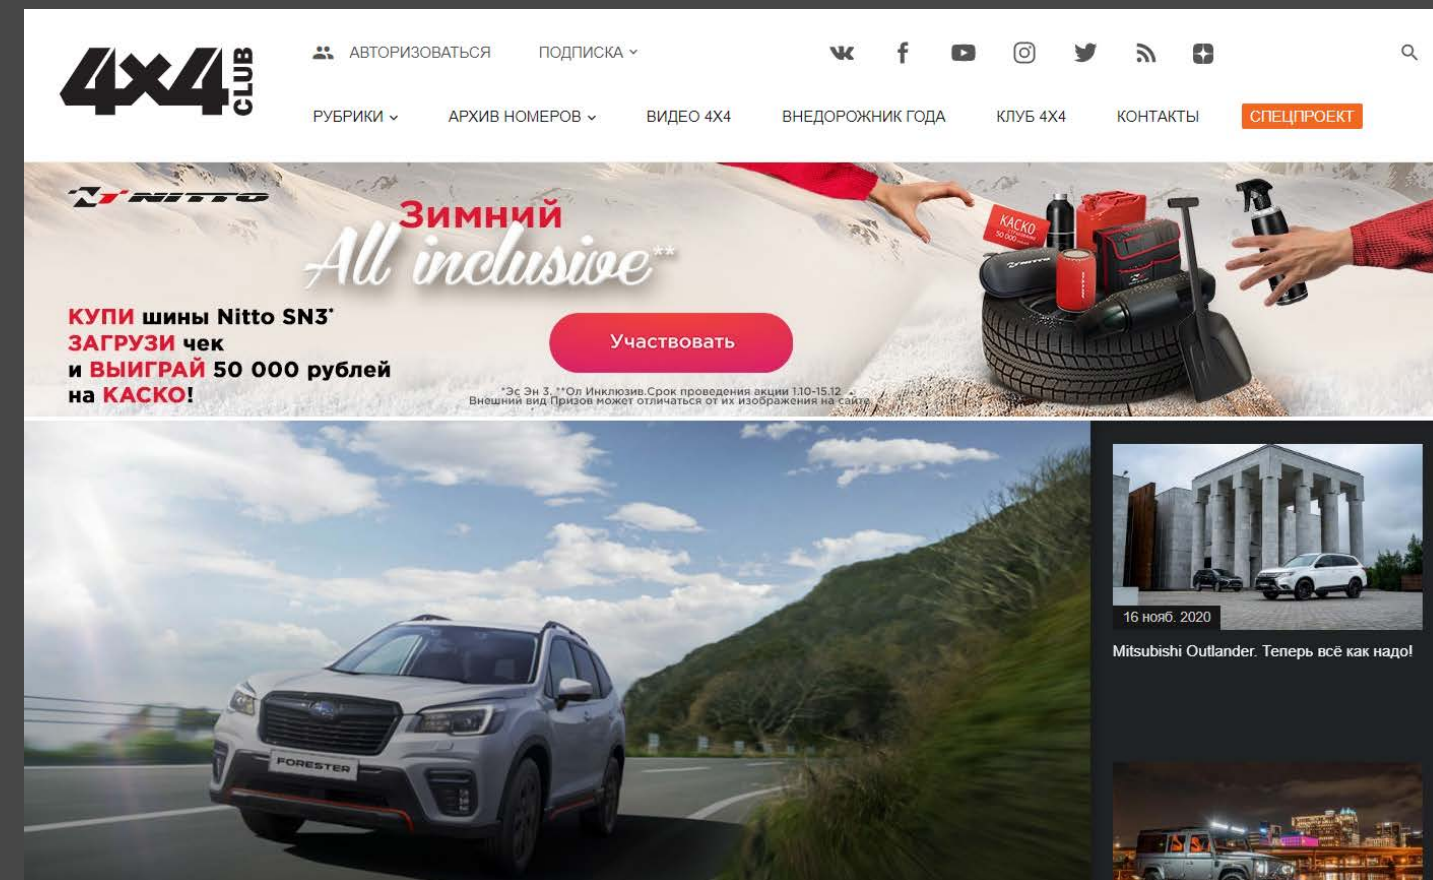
4x4 CLUB

АВТОРИЗОВАТЬСЯ ПОДПИСКА

РУБРИКИ АРХИВ НОМЕРОВ ВИДЕО 4X4 ВНЕДОРОЖНИК ГОДА КЛУБ 4X4 КОНТАКТЫ СПЕЦПРОЕКТ

NITTO

Зимний All inclusive**

КУПИ шины Nitto SN3*
ЗАГРУЗИ чек
и ВЫИГРАЙ 50 000 рублей
на КАСКО!

Участвовать

*Эс Эн 3. **Ол Инклюзив.Срок проведения акции 1.10-15.12
Внешний вид Призов может отличаться от их изображения на сайте

КАСКО
50 000

FORESTER

16 нояб. 2020

Mitsubishi Outlander. Теперь всё как надо!